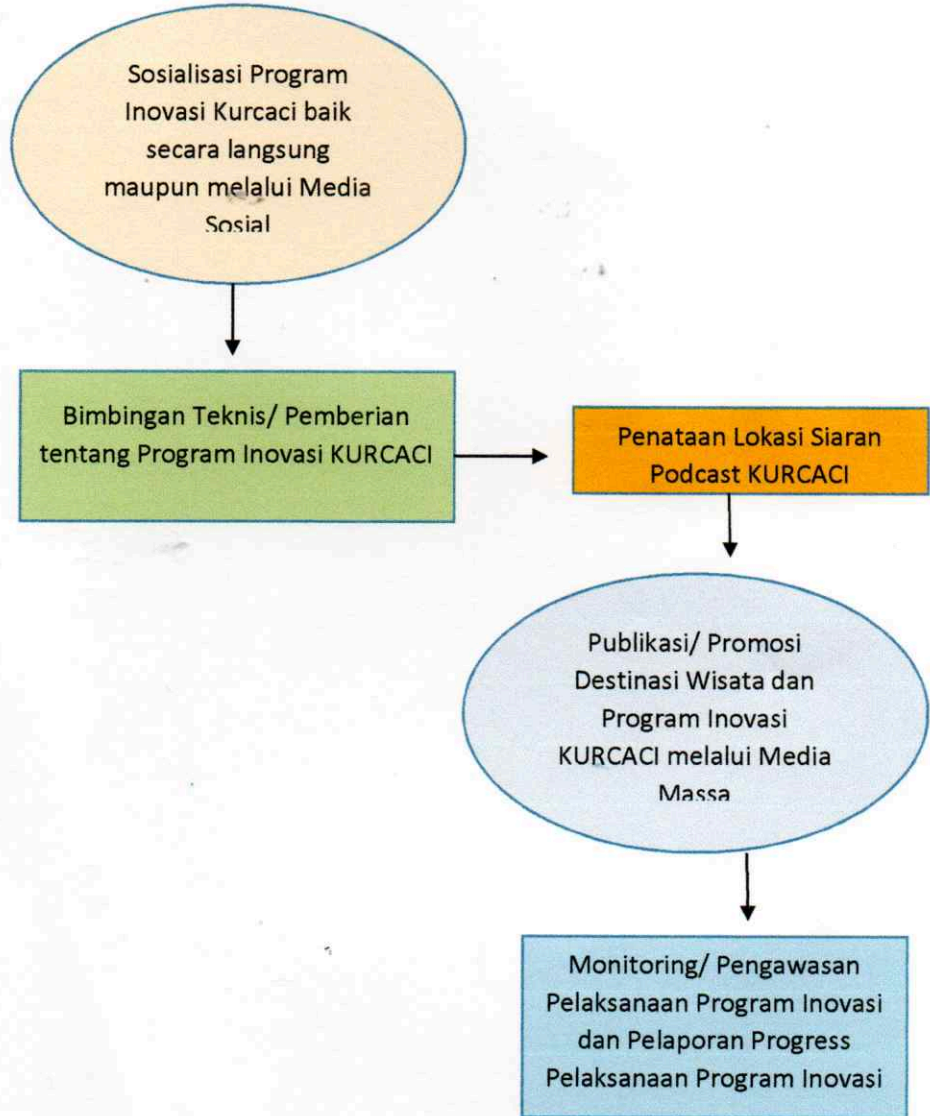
Sosialisasi Program Inovasi Kurcaci baik secara langsung maupun melalui Media Sosial

Bimbingan Teknis/ Pemberian tentang Program Inovasi KURCACI

Penataan Lokasi Siaran Podcast KURCACI

Publikasi/ Promosi Destinasi Wisata dan Program Inovasi KURCACI melalui Media Massa

Monitoring/ Pengawasan Pelaksanaan Program Inovasi dan Pelaporan Progress Pelaksanaan Program Inovasi